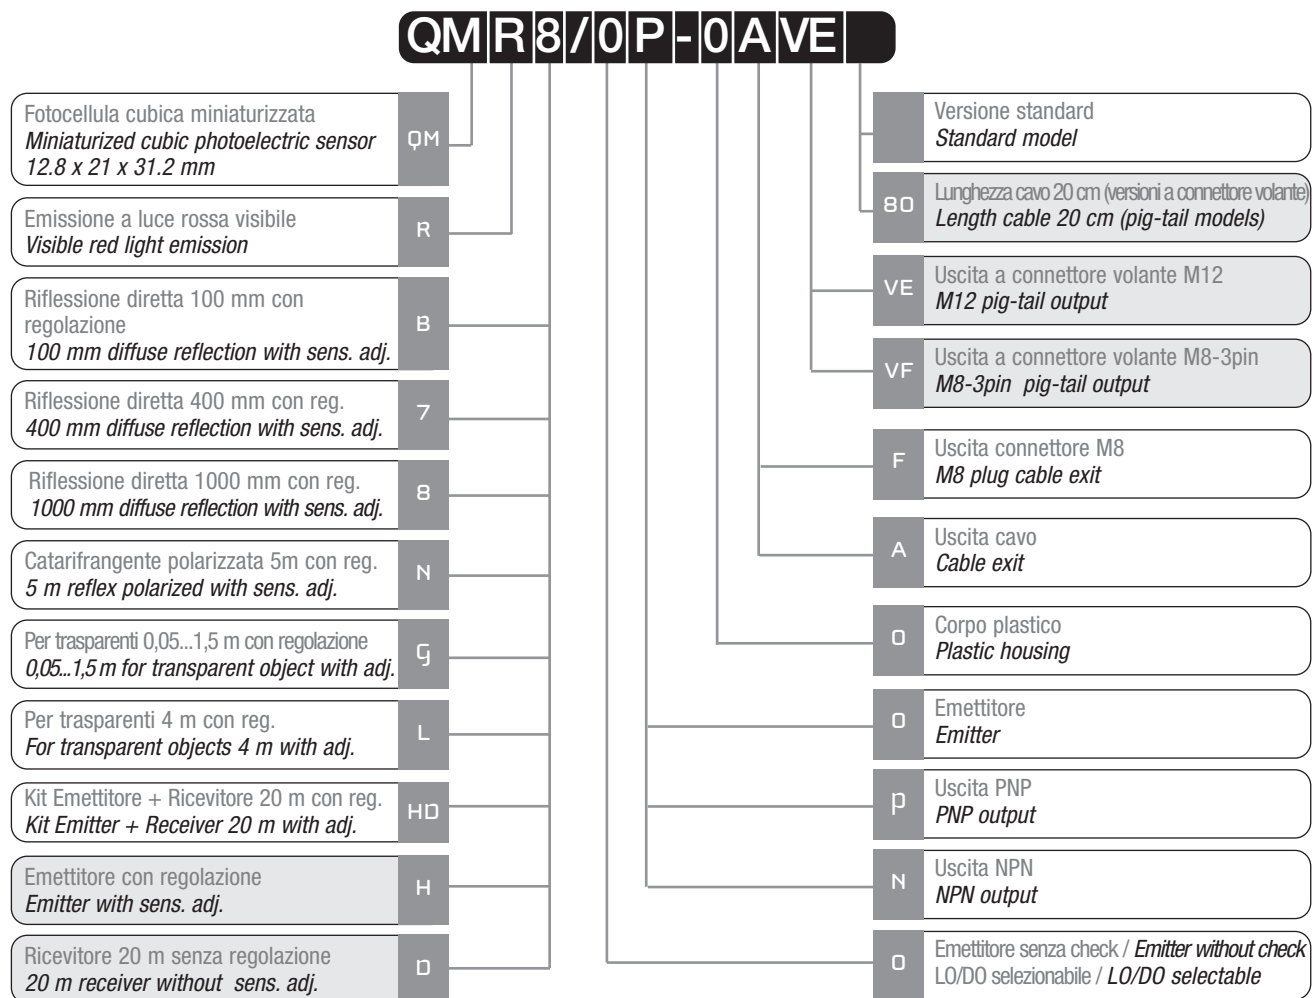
QM R 8 / 0 P - 0 A VE

Fotocellula cubica miniaturizzata
*Miniaturized cubic photoelectric sensor 12.8 x 21 x 31.2 mm*
QM

Emissione a luce rossa visibile
*Visible red light emission*
R

Riflessione diretta 100 mm con regolazione
*100 mm diffuse reflection with sens. adj.*
B

Riflessione diretta 400 mm con reg.
*400 mm diffuse reflection with sens. adj.*
7

Riflessione diretta 1000 mm con reg.
*1000 mm diffuse reflection with sens. adj.*
8

Catarifrangente polarizzata 5m con reg.
*5 m reflex polarized with sens. adj.*
N

Per trasparenti 0,05...1,5 m con regolazione
*0,05...1,5 m for transparent object with adj.*
G

Per trasparenti 4 m con reg.
*For transparent objects 4 m with adj.*
L

Kit Emettitore + Ricevitore 20 m con reg.
*Kit Emitter + Receiver 20 m with adj.*
HD

Emettitore con regolazione
*Emitter with sens. adj.*
H

Ricevitore 20 m senza regolazione
*20 m receiver without sens. adj.*
D

Versione standard
*Standard model*

80
Lunghezza cavo 20 cm (versioni a connettore volante)
*Length cable 20 cm (pig-tail models)*

VE
Uscita a connettore volante M12
*M12 pig-tail output*

VF
Uscita a connettore volante M8-3pin
*M8-3pin pig-tail output*

F
Uscita connettore M8
*M8 plug cable exit*

A
Uscita cavo
*Cable exit*

0
Corpo plastico
*Plastic housing*

0
Emettitore
*Emitter*

P
Uscita PNP
*PNP output*

N
Uscita NPN
*NPN output*

0
Emettitore senza check / *Emitter without check*
LO/DO selezionabile / *LO/DO selectable*